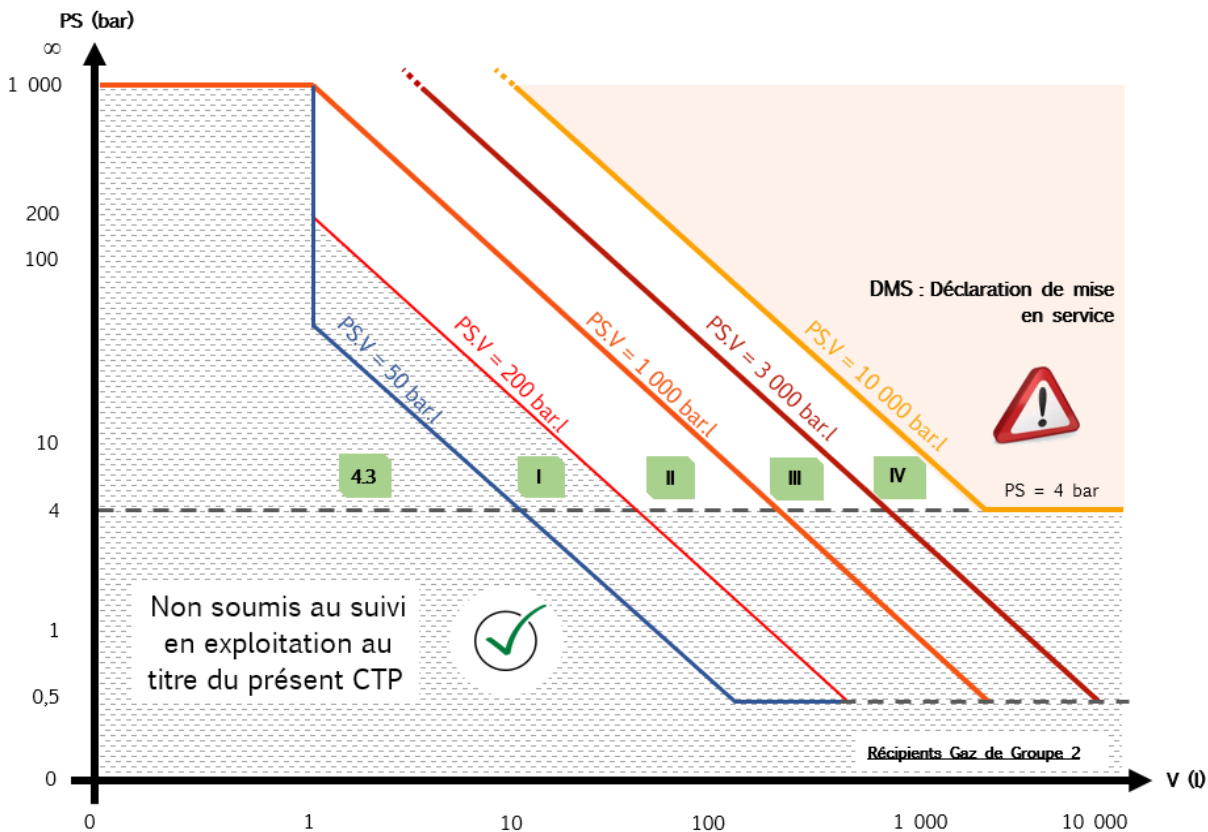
PS (bar)

∞

1 000

200

100

10

4

1

0,5

0

DMS : Déclaration de mise en service

PS.V = 50 bar.l

PS.V = 200 bar.l

PS.V = 1 000 bar.l

PS.V = 3 000 bar.l

PS.V = 10 000 bar.l

4.3

I

II

III

IV

PS = 4 bar

Non soumis au suivi en exploitation au titre du présent CTP

Récipients Gaz de Groupe 2

V (l)

0

1

10

100

1 000

10 000